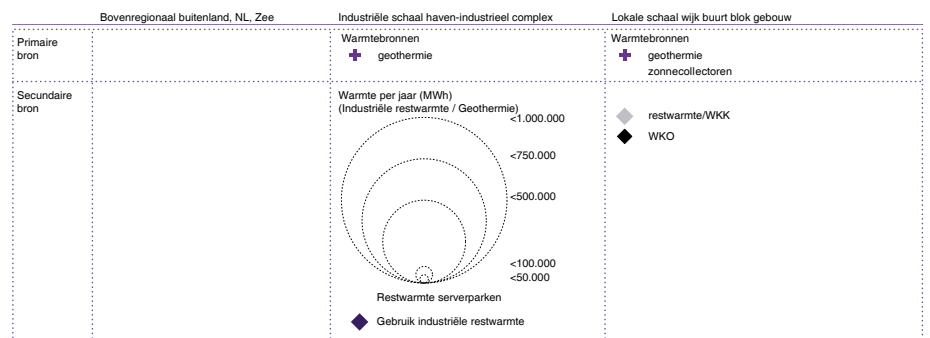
|  | Bovenregionaal buitenland, NL, Zee | Industriële schaal haven-industrieel complex | Lokale schaal wijk buurt blok gebouw |
|---|---|---|---|
| Primaire bron |  | Warmtebronnen geothermie | Warmtebronnen geothermie zonnecollectoren |
| Secundaire bron |  | Warmte per jaar (MWh) (Industriële restwarmte / Geothermie) <1.000.000 <750.000 <500.000 <100.000 <50.000 Restwarmte serverparken Gebruik industriële restwarmte | restwarmte/WKK WKO |